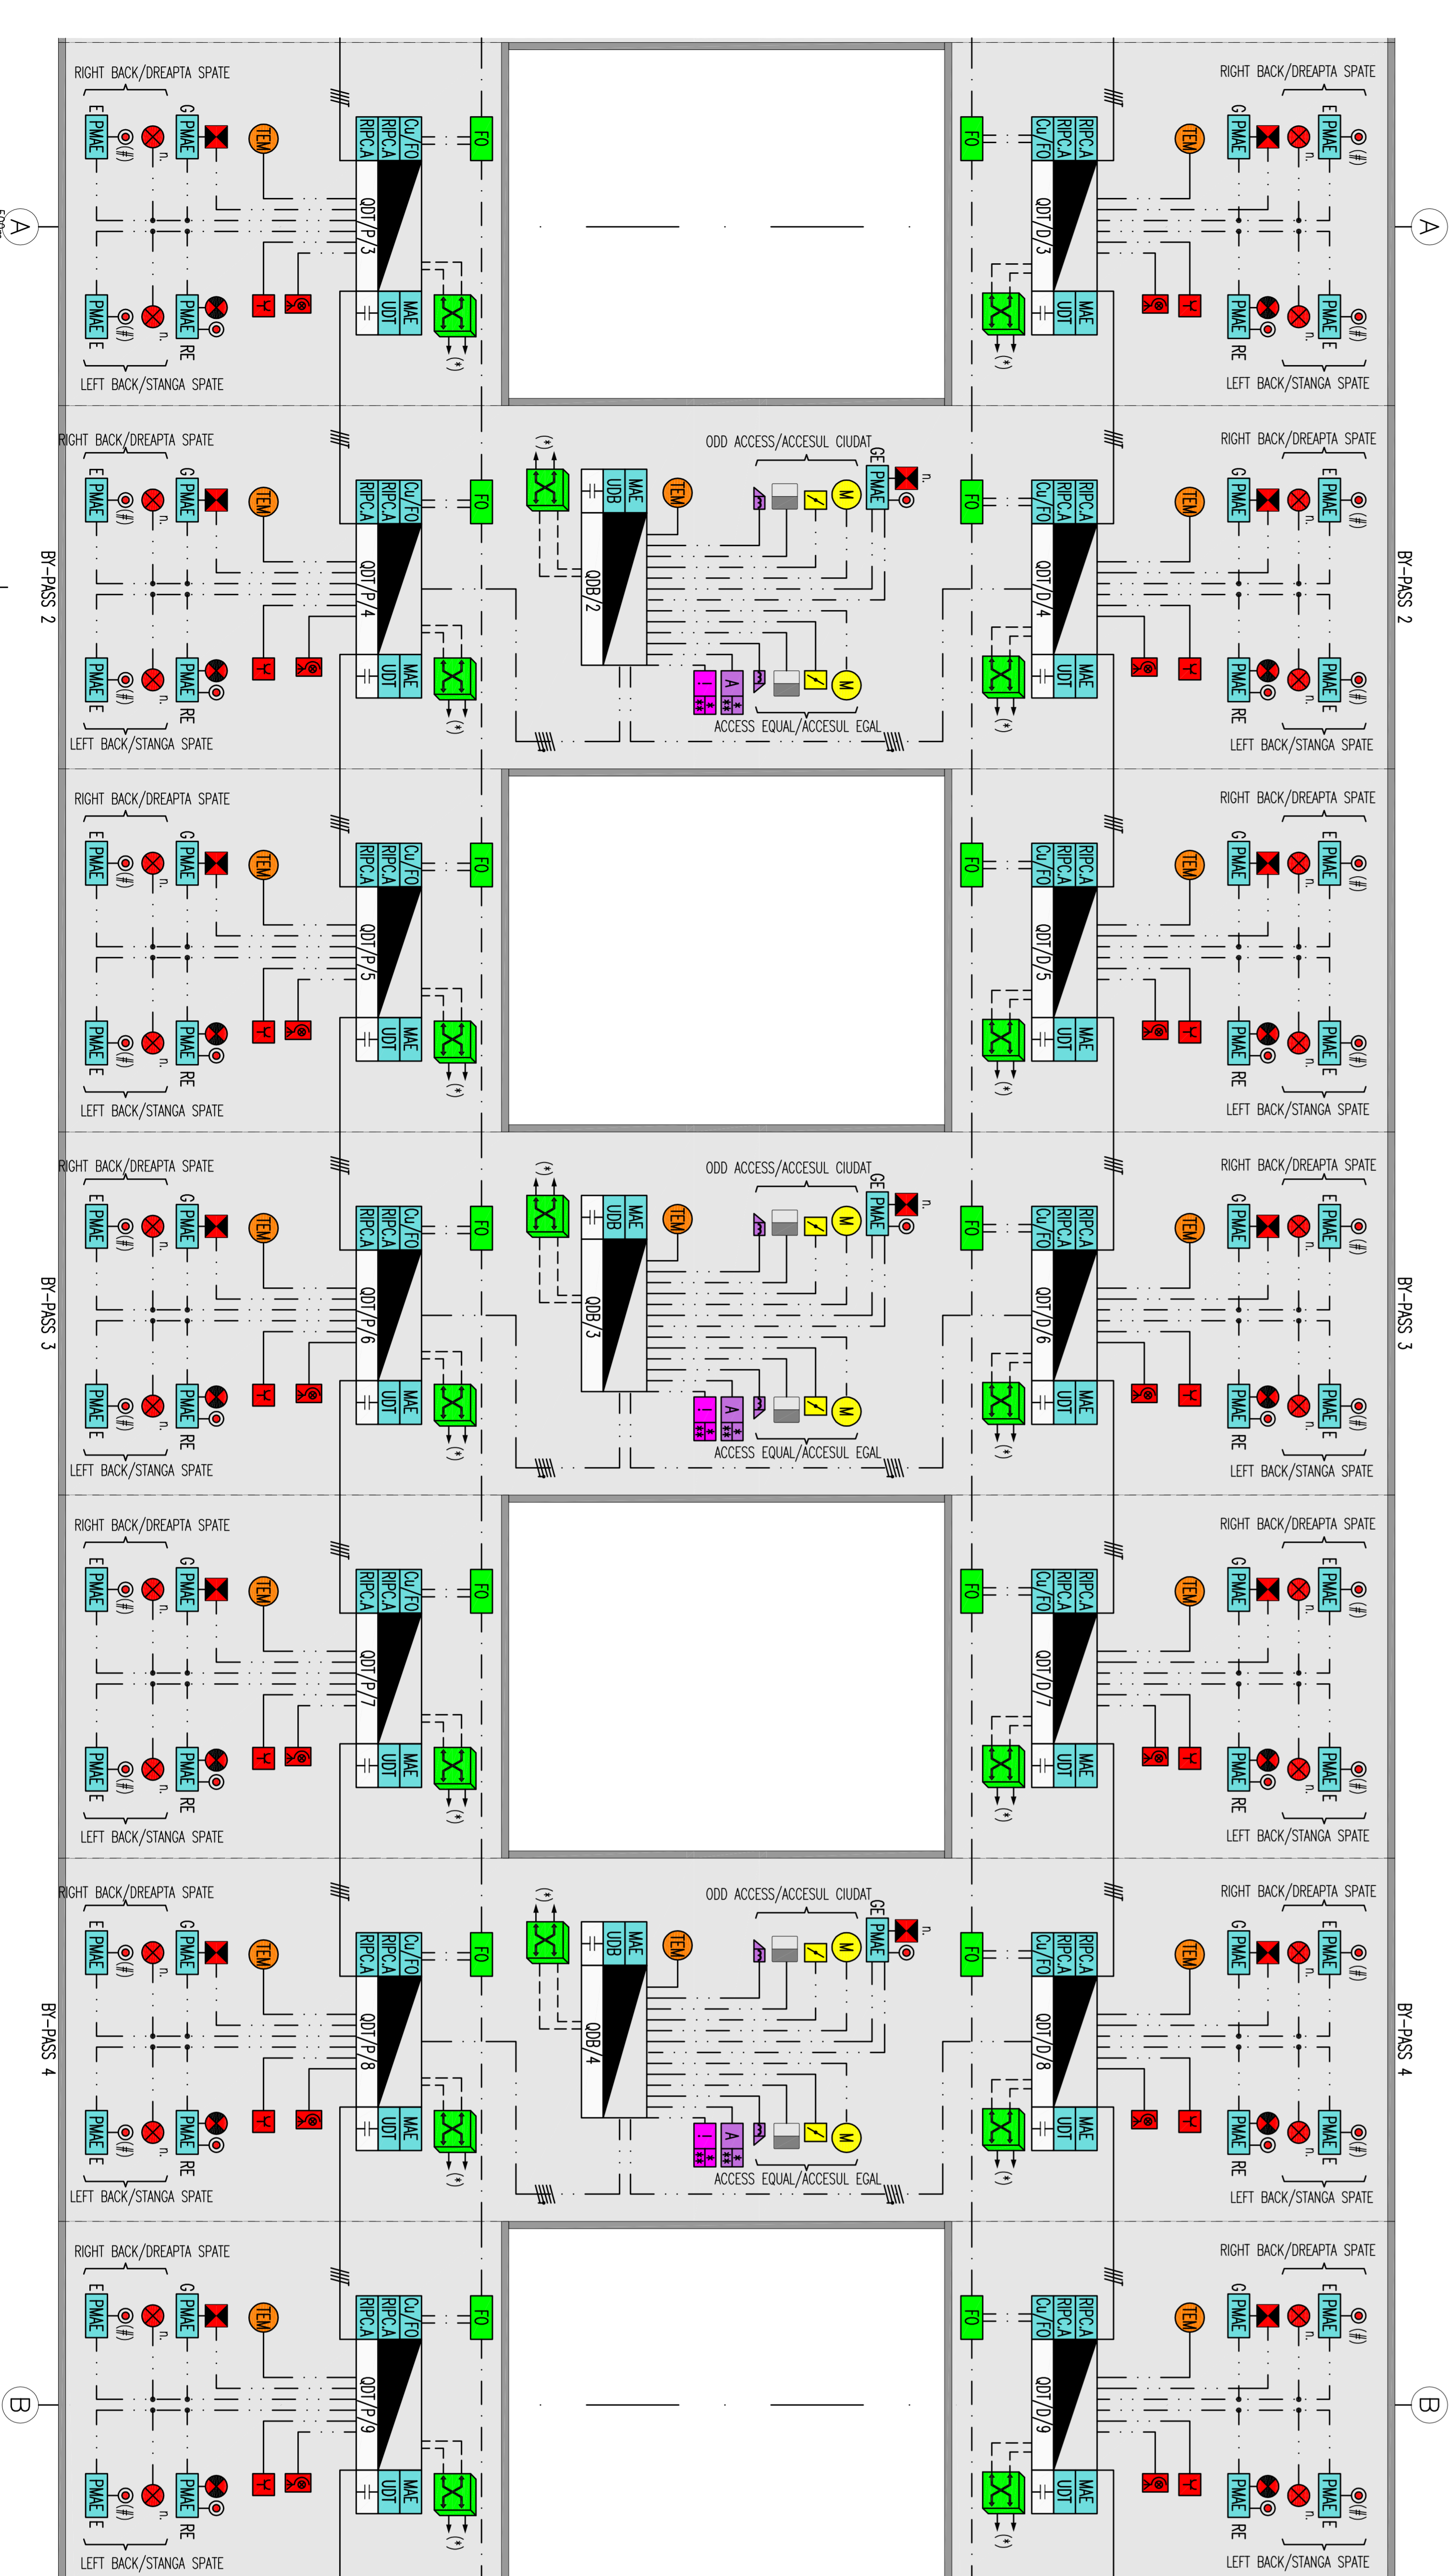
RIGHT BACK/DREAPTA SPATE
E PMAE
G PMAE
TEM
Cu/FO
RIPC.A
RIPC.A
QDT/P/3
UDT
MAE
FO
(#)
(*)
E PMAE
G PMAE
RE
LEFT BACK/STANGA SPATE

RIGHT BACK/DREAPTA SPATE
FO
Cu/FO
RIPC.A
RIPC.A
QDT/D/3
UDT
MAE
TEM
G PMAE
E PMAE
(#)
(*)
RE
LEFT BACK/STANGA SPATE

A

A

BY-PASS 2

RIGHT BACK/DREAPTA SPATE
QDT/P/4
(*)
UDB
MAE
TEM
QDB/2
ODD ACCESS/ACCESUL CIUDAT
GE PMAE
M
M
ACCESS EQUAL/ACCESUL EGAL
FO
QDT/D/4
LEFT BACK/STANGA SPATE

BY-PASS 2

RIGHT BACK/DREAPTA SPATE
QDT/P/5
QDT/D/5
LEFT BACK/STANGA SPATE

BY-PASS 3

RIGHT BACK/DREAPTA SPATE
QDT/P/6
QDB/3
ODD ACCESS/ACCESUL CIUDAT
ACCESS EQUAL/ACCESUL EGAL
QDT/D/6
LEFT BACK/STANGA SPATE

BY-PASS 3

RIGHT BACK/DREAPTA SPATE
QDT/P/7
QDT/D/7
LEFT BACK/STANGA SPATE

BY-PASS 4

RIGHT BACK/DREAPTA SPATE
QDT/P/8
QDB/4
ODD ACCESS/ACCESUL CIUDAT
ACCESS EQUAL/ACCESUL EGAL
QDT/D/8
LEFT BACK/STANGA SPATE

BY-PASS 4

RIGHT BACK/DREAPTA SPATE
QDT/P/9
QDT/D/9
LEFT BACK/STANGA SPATE

B

B